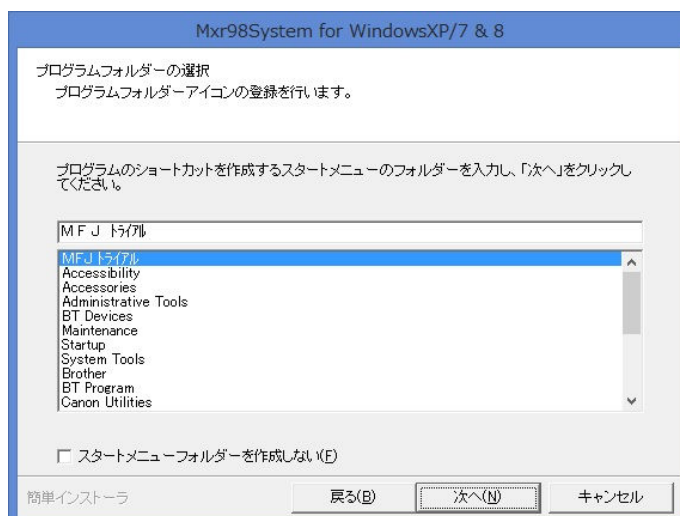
Mxr98System for WindowsXP/7 & 8

プログラムフォルダーの選択
プログラムフォルダーアイコンの登録を行います。

プログラムのショートカットを作成するスタートメニューのフォルダーを入力し、「次へ」をクリックしてください。

ＭＦＪ ﾄﾗｲｱﾙ

MFJ ﾄﾗｲｱﾙ
Accessibility
Accessories
Administrative Tools
BT Devices
Maintenance
Startup
System Tools
Brother
BT Program
Canon Utilities

スタートメニューフォルダーを作成しない(F)

簡単インストーラ

戻る(B)

次へ(N)

キャンセル